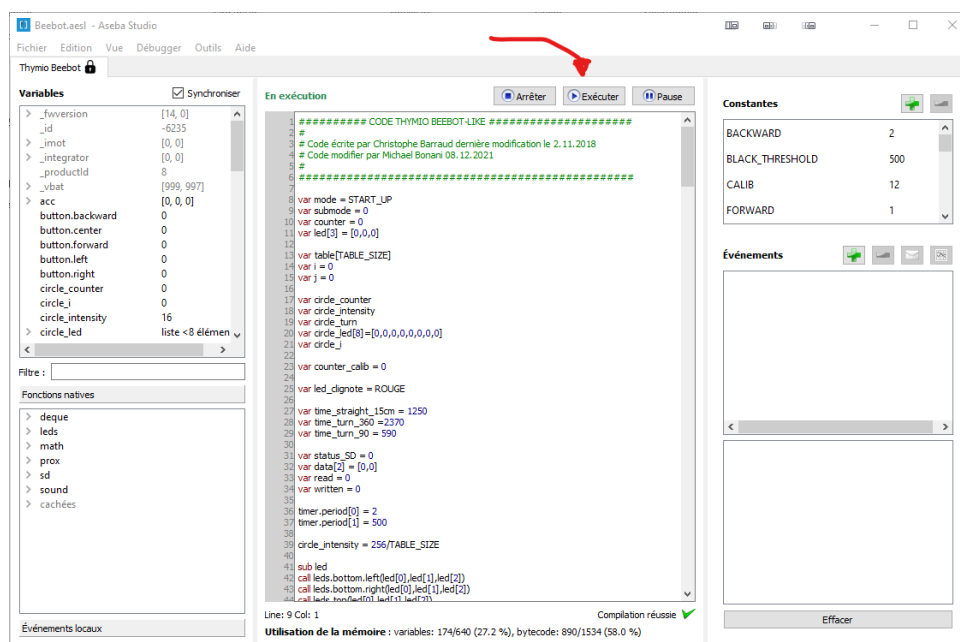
Beebot.aesl - Aseba Studio

Fichier Edition Vue Débugger Outils Aide

Thymio Beebot

Variables
Synchroniser

| | |
|---|---|
| _fwversion | [14, 0] |
| _id | -6235 |
| _imot | [0, 0] |
| _integrator | [0, 0] |
| _productId | 8 |
| _vbat | [999, 997] |
| acc | [0, 0, 0] |
| button.backward | 0 |
| button.center | 0 |
| button.forward | 0 |
| button.left | 0 |
| button.right | 0 |
| circle_counter | 0 |
| circle_i | 0 |
| circle_intensity | 16 |
| circle_led | liste <8 élémen |

Filtre :

Fonctions natives
deque
leds
math
prox
sd
sound
cachées

Événements locaux

En exécution
Arrêter
Exécuter
Pause

1 ########## CODE THYMIO BEEBOT-LIKE ######################
2 #
3 # Code écrite par Christophe Barraud dernière modification le 2.11.2018
4 # Code modifier par Michael Bonani 08.12.2021
5 #
6 ###############################################
7
8 var mode = START_UP
9 var submode = 0
10 var counter = 0
11 var led[3] = [0,0,0]
12
13 var table[TABLE_SIZE]
14 var i = 0
15 var j = 0
16
17 var circle_counter
18 var circle_intensity
19 var circle_turn
20 var circle_led[8] =[0,0,0,0,0,0,0,0]
21 var circle_i
22
23 var counter_calib = 0
24
25 var led_clignote = ROUGE
26
27 var time_straight_15cm = 1250
28 var time_turn_360 =2370
29 var time_turn_90 = 590
30
31 var status_SD = 0
32 var data[2] = [0,0]
33 var read = 0
34 var written = 0
35
36 timer.period[0] = 2
37 timer.period[1] = 500
38
39 circle_intensity = 256/TABLE_SIZE
40
41 sub led
42 call leds.bottom.left(led[0],led[1],led[2])
43 call leds.bottom.right(led[0],led[1],led[2])
44 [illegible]

Line: 9 Col: 1
Compilation réussie
Utilisation de la mémoire : variables: 174/640 (27.2 %), bytecode: 890/1534 (58.0 %)

Constantes

| | |
|---|---|
| BACKWARD | 2 |
| BLACK_THRESHOLD | 500 |
| CALIB | 12 |
| FORWARD | 1 |

Événements

Effacer